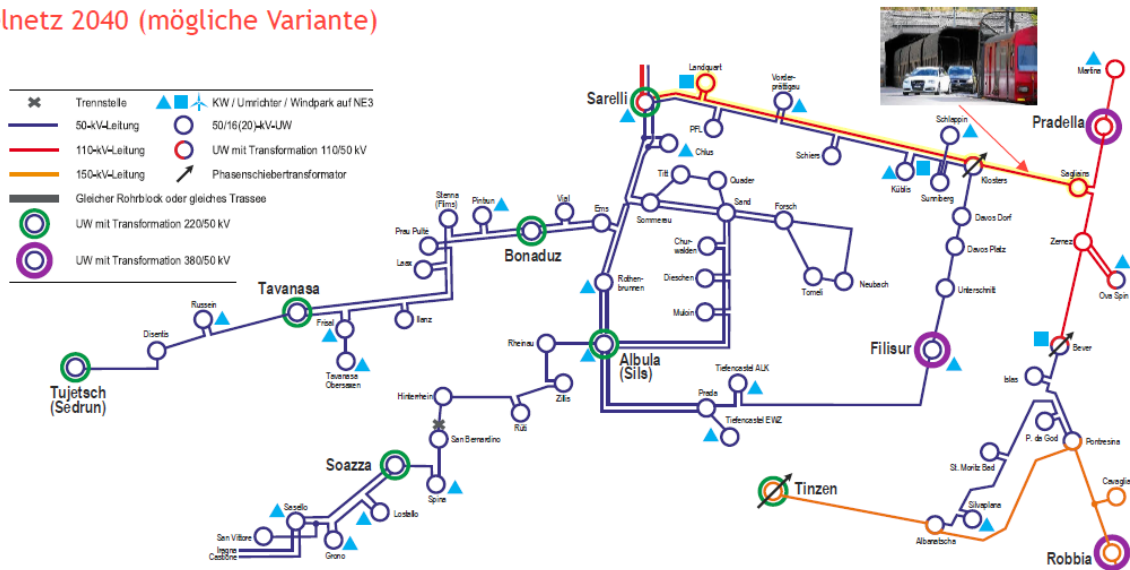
lnetz 2040 (mögliche Variante)

Trennstelle
KW / Umrichter / Windpark auf NE3
50-kV-Leitung
50/16(20)-kV-UW
110-kV-Leitung
UW mit Transformation 110/50 kV
150-kV-Leitung
Phasenschiebertransformator
Gleicher Rohrblock oder gleiches Trassee
UW mit Transformation 220/50 kV
UW mit Transformation 380/50 kV

Sarelli
Landquart
Vorder-prättigau
Martina
Pradella
PFL
Chlus
Schiers
Schlappin
Küblis
Sunniberg
Klosters
Sagliains
Titt
Quader
Sand
Forsch
Sommerau
Ems
Vial
Pintrun
Stenna (Flims)
Prau Pultè
Laax
Bonaduz
Chur-walden
Dieschen
Mulein
Rothen-brunnen
Torneli
Neubach
Davos Dorf
Davos Platz
Unterschnitt
Zernez
Ova Spin
Tavanasa
Russein
Disentis
Frisal
Ilanz
Tavanasa Obersaxen
Tujetsch (Sedrun)
Rheinau
Albula (Sils)
Zillis
Filisur
Bever
Hinterrhein
Rüti
San Bernardino
Tiefencastel ALK
Prada
Tiefencastel EWZ
Islas
P. da God
Pontresina
St. Moritz Bad
Soazza
Spina
Losallo
Sasello
San Vittore
Ingna
Castione
Grono
Tinzen
Silvaplana
Albanatscha
Cavaglia
Robbia